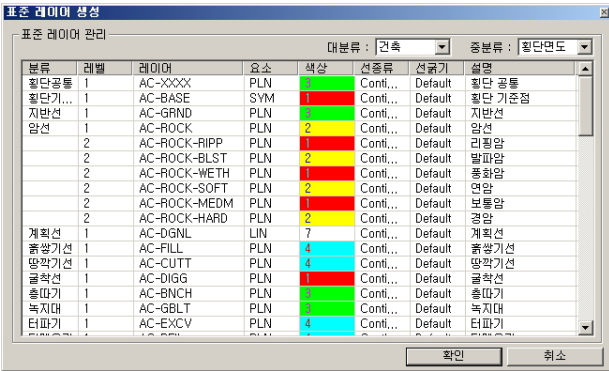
표준 레이어 생성

표준 레이어 관리

대분류 : 건축

중분류 : 횡단면도

| 분류 | 레벨 | 레이어 | 요소 | 색상 | 선종류 | 선굵기 | 설명 |
|---|---|---|---|---|---|---|---|
| 횡단공통 | 1 | AC-XXXX | PLN | 3 | Conti,... | Default | 횡단 공통 |
| 횡단기... | 1 | AC-BASE | SYM | 1 | Conti,... | Default | 횡단 기준점 |
| 지반선 | 1 | AC-GRND | PLN | 3 | Conti,... | Default | 지반선 |
| 암선 | 1 | AC-ROCK | PLN | 2 | Conti,... | Default | 암선 |
| | 2 | AC-ROCK-RIPP | PLN | 1 | Conti,... | Default | 리핑암 |
| | 2 | AC-ROCK-BLST | PLN | 2 | Conti,... | Default | 발파암 |
| | 2 | AC-ROCK-WETH | PLN | 1 | Conti,... | Default | 풍화암 |
| | 2 | AC-ROCK-SOFT | PLN | 2 | Conti,... | Default | 연암 |
| | 2 | AC-ROCK-MEDM | PLN | 1 | Conti,... | Default | 보통암 |
| | 2 | AC-ROCK-HARD | PLN | 2 | Conti,... | Default | 경암 |
| 계획선 | 1 | AC-DGNL | LIN | 7 | Conti,... | Default | 계획선 |
| 흙쌓기선 | 1 | AC-FILL | PLN | 4 | Conti,... | Default | 흙쌓기선 |
| 땅깍기선 | 1 | AC-CUTT | PLN | 4 | Conti,... | Default | 땅깍기선 |
| 굴착선 | 1 | AC-DIGG | PLN | 1 | Conti,... | Default | 굴착선 |
| 층따기 | 1 | AC-BNCH | PLN | 3 | Conti,... | Default | 층따기 |
| 녹지대 | 1 | AC-GBLT | PLN | 3 | Conti,... | Default | 녹지대 |
| 터파기 | 1 | AC-EXCV | PLN | 4 | Conti,... | Default | 터파기 |

확인

취소